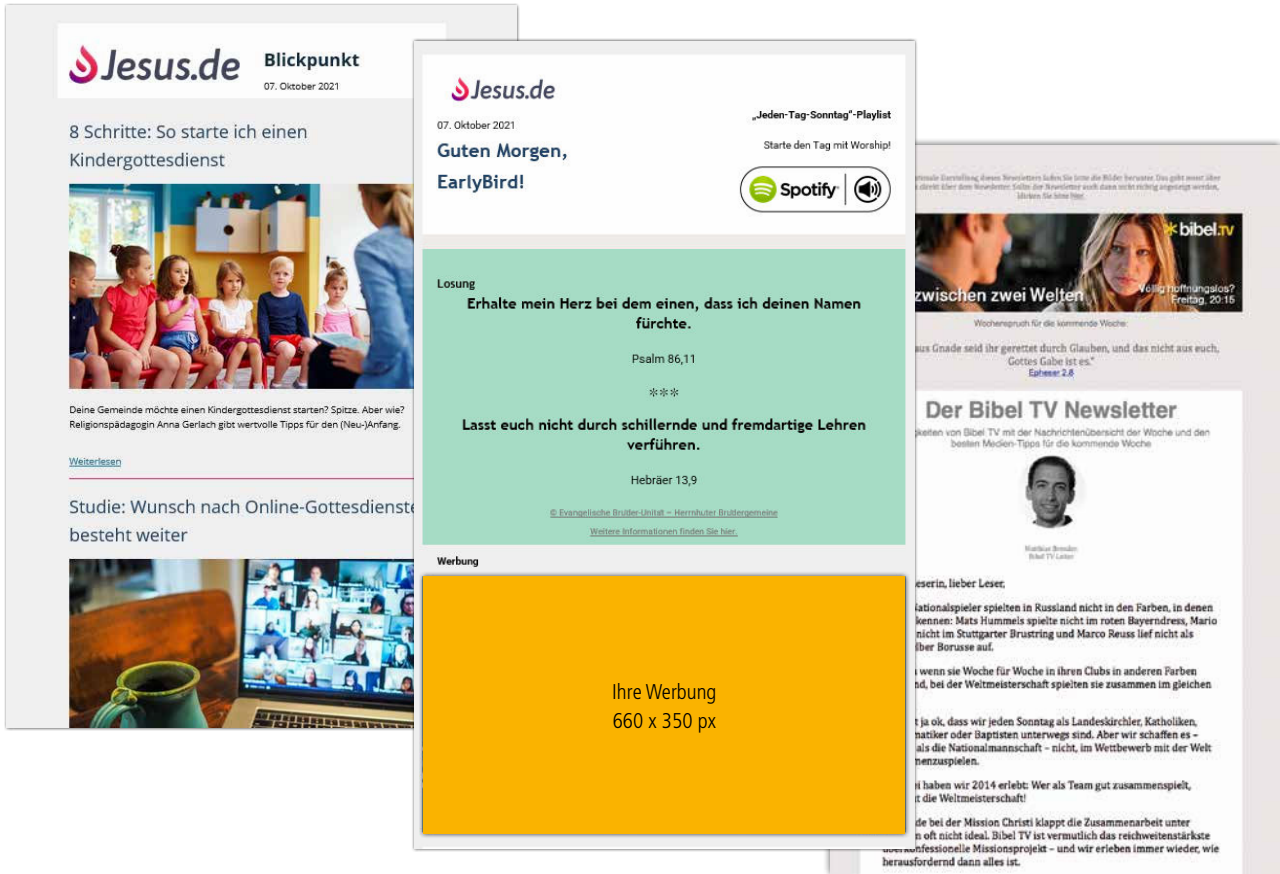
Jesus.de
Blickpunkt
07. Oktober 2021

8 Schritte: So starte ich einen Kindergottesdienst

Deine Gemeinde möchte einen Kindergottesdienst starten? Spitze. Aber wie? Religionspädagogin Anna Gerlach gibt wertvolle Tipps für den (Neu-)Anfang.

Weiterlesen

Studie: Wunsch nach Online-Gottesdienste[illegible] besteht weiter

Jesus.de
07. Oktober 2021
Guten Morgen, EarlyBird!

„Jeden-Tag-Sonntag"-Playlist
Starte den Tag mit Worship!
Spotify

Losung
Erhalte mein Herz bei dem einen, dass ich deinen Namen fürchte.
Psalm 86,11
***
Lasst euch nicht durch schillernde und fremdartige Lehren verführen.
Hebräer 13,9
© Evangelische Brüder-Unität – Herrnhuter Brüdergemeine
Weitere Informationen finden Sie hier.

Werbung
Ihre Werbung
660 x 350 px

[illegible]
bibel.tv
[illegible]zwischen zwei Welten
Völlig hoffnungslos?
Freitag, 20:15
Wochenspruch für die kommende Woche:
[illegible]us Gnade seid ihr gerettet durch Glauben, und das nicht aus euch, Gottes Gabe ist es."
Epheser 2,8
Der Bibel TV Newsletter
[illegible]keiten von Bibel TV mit der Nachrichtenübersicht der Woche und den besten Medien-Tipps für die kommende Woche
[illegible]
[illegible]eserin, lieber Leser,
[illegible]Nationalspieler spielten in Russland nicht in den Farben, in denen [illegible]kennen: Mats Hummels spielte nicht im roten Bayerndress, Mario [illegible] nicht im Stuttgarter Brustring und Marco Reuss lief nicht als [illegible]lber Borusse auf.
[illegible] wenn sie Woche für Woche in ihren Clubs in anderen Farben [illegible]nd, bei der Weltmeisterschaft spielten sie zusammen im gleichen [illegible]
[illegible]t ja ok, dass wir jeden Sonntag als Landeskirchler, Katholiken, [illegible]natiker oder Baptisten unterwegs sind. Aber wir schaffen es – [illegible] als die Nationalmannschaft – nicht, im Wettbewerb mit der Welt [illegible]nenzuspielen.
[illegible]i haben wir 2014 erlebt: Wer als Team gut zusammenspielt, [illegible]t die Weltmeisterschaft!
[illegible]de bei der Mission Christi klappt die Zusammenarbeit unter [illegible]nen oft nicht ideal. Bibel TV ist vermutlich das reichweitenstärkste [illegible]konfessionelle Missionsprojekt – und wir erleben immer wieder, wie herausfordernd dann alles ist.